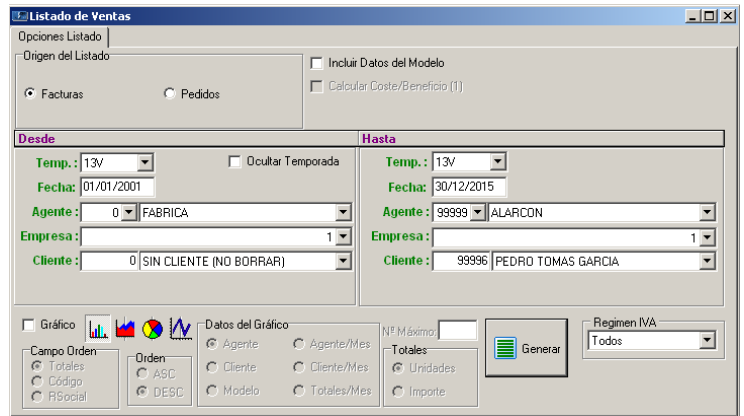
Listado de Ventas

Opciones Listado

Origen del Listado

Facturas

Pedidos

Incluir Datos del Modelo

Calcular Coste/Beneficio (1)

Desde

Temp.: 13V

Ocultar Temporada

Fecha: 01/01/2001

Agente: 0 FABRICA

Empresa: 1

Cliente: 0 SIN CLIENTE (NO BORRAR)

Hasta

Temp.: 13V

Fecha: 30/12/2015

Agente: 99999 ALARCON

Empresa: 1

Cliente: 99996 PEDRO TOMAS GARCIA

Gráfico

Campo Orden

Totales

Código

RSocial

Orden

ASC

DESC

Datos del Gráfico

Agente

Agente/Mes

Cliente

Cliente/Mes

Modelo

Totales/Mes

Nº Máximo:

Totales

Unidades

Importe

Generar

Regimen IVA

Todos